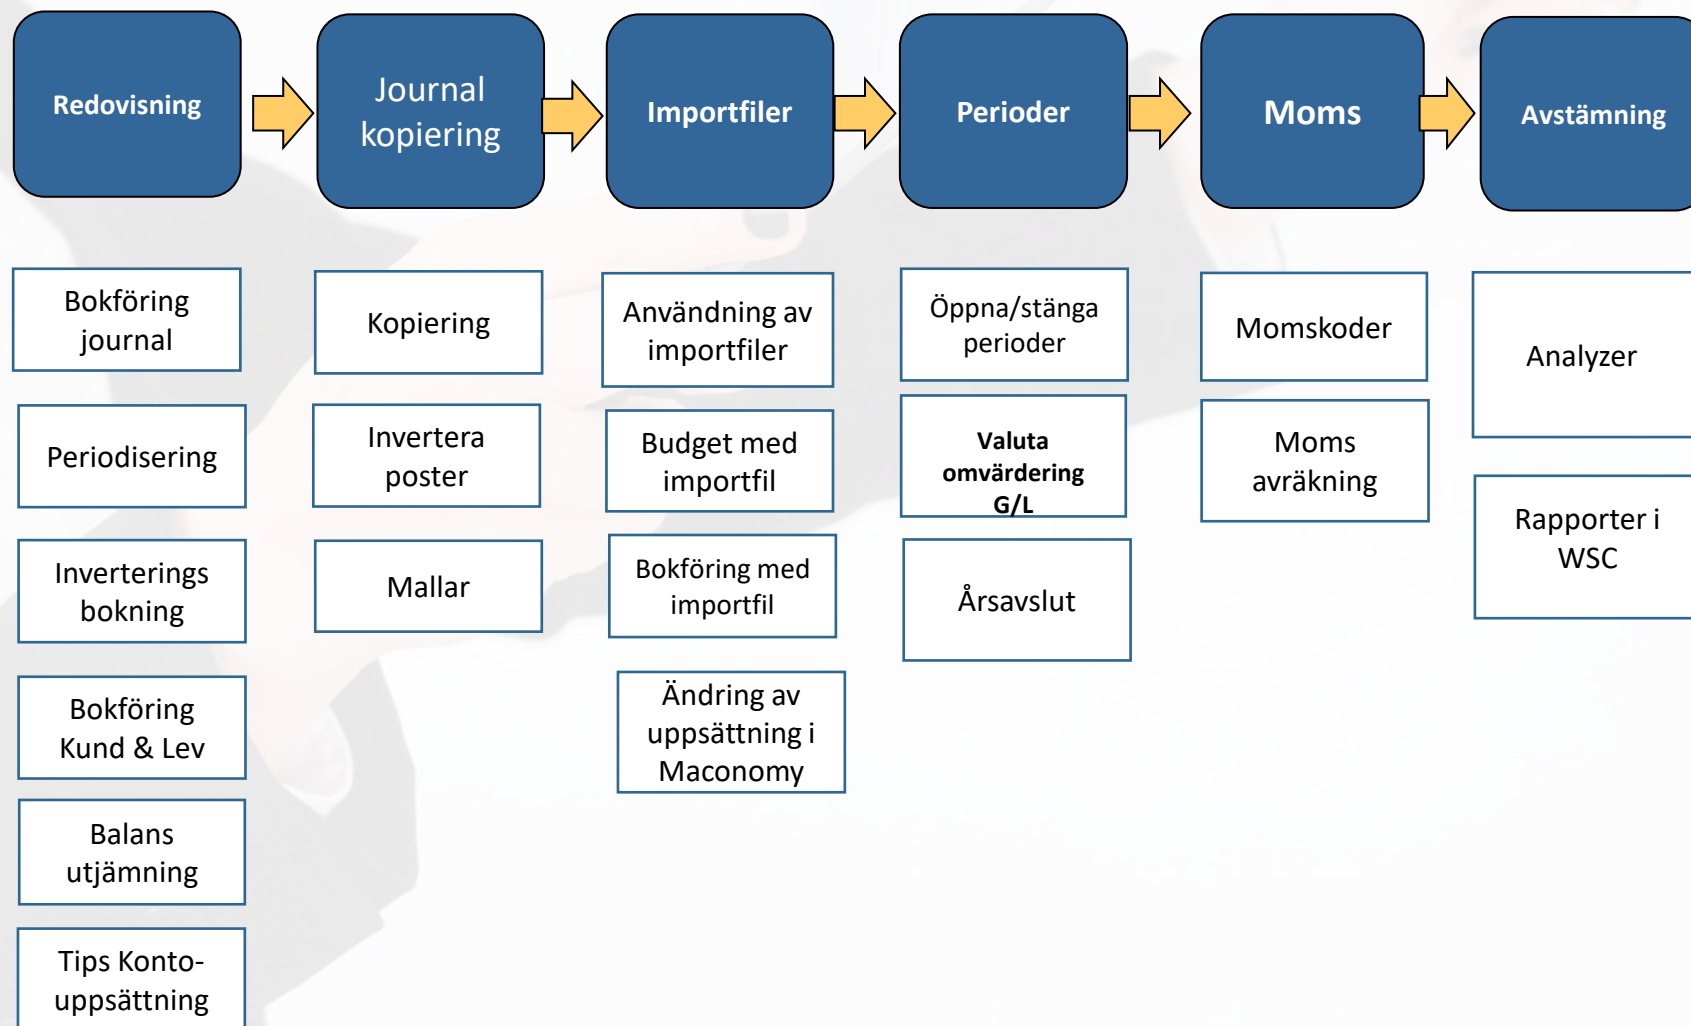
Redovisning

Journal kopiering

Importfiler

Perioder

Moms

Avstämning

Bokföring journal

Periodisering

Inverterings bokning

Bokföring Kund & Lev

Balans utjämning

Tips Konto-uppsättning

Kopiering

Invertera poster

Mallar

Användning av importfiler

Budget med importfil

Bokföring med importfil

Ändring av uppsättning i Maconomy

Öppna/stänga perioder

Valuta omvärdering G/L

Årsavslut

Momskoder

Moms avräkning

Analyzer

Rapporter i WSC